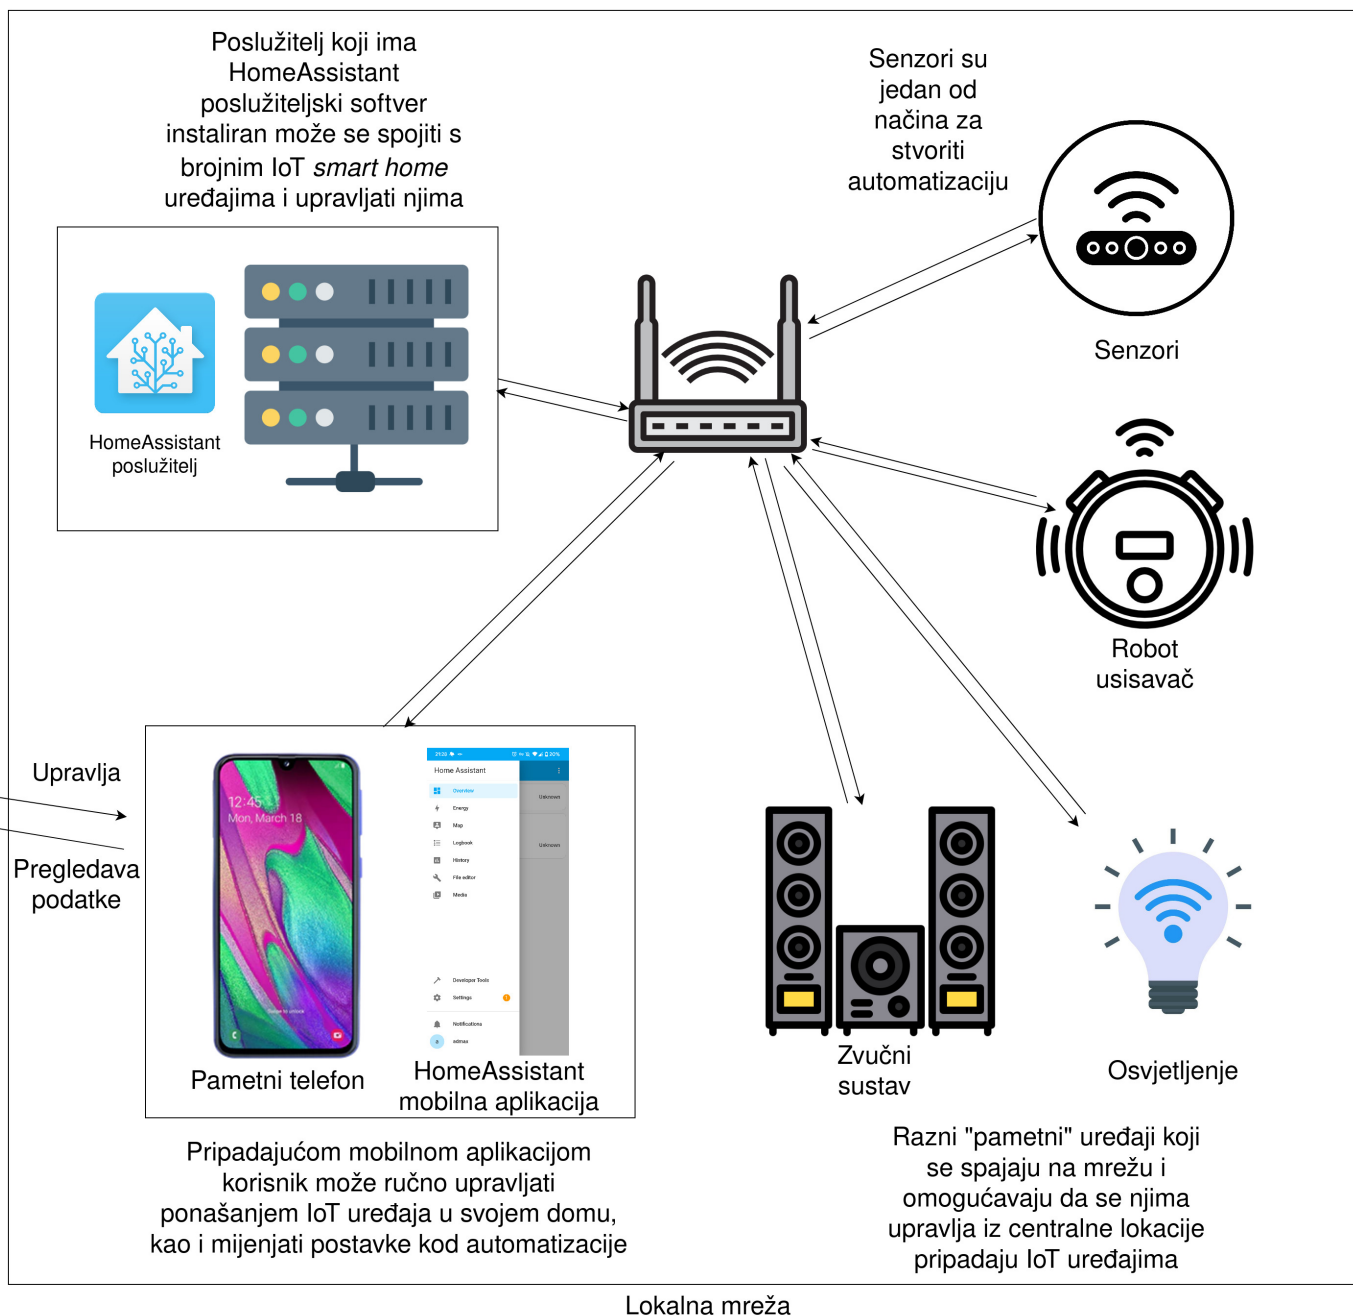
Poslužitelj koji ima HomeAssistant poslužiteljski softver instaliran može se spojiti s brojnim IoT *smart home* uređajima i upravljati njima

HomeAssistant poslužitelj

Senzori su jedan od načina za stvoriti automatizaciju

Senzori

Robot usisavač

Upravlja

Pregledava podatke

12:45
Mon, March 18

Home Assistant
Overview
Energy
Map
Logbook
History
File editor
Media
Developer Tools
Settings
Notifications

Pametni telefon

HomeAssistant mobilna aplikacija

Zvučni sustav

Osvjetljenje

Pripadajućom mobilnom aplikacijom korisnik može ručno upravljati ponašanjem IoT uređaja u svojem domu, kao i mijenjati postavke kod automatizacije

Razni "pametni" uređaji koji se spajaju na mrežu i omogućavaju da se njima upravlja iz centralne lokacije pripadaju IoT uređajima

Lokalna mreža